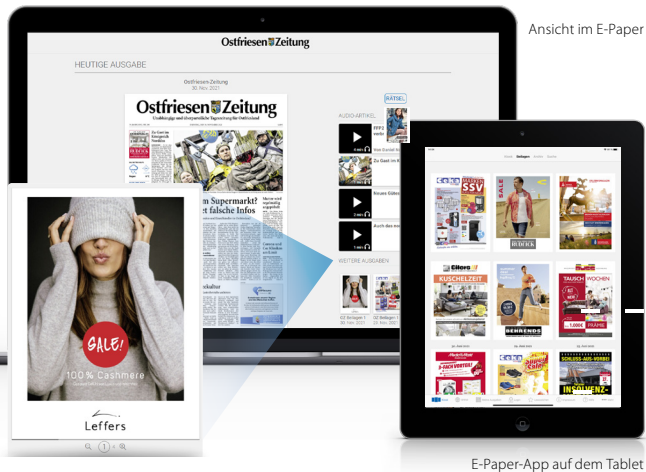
Ansicht im E-Paper

Ostfriesen Zeitung

HEUTIGE AUSGABE

Ostfriesen-Zeitung
30. Nov. 2021

Ostfriesen Zeitung

Unabhängige und überparteiliche Tageszeitung für Ostfriesland

Supermarkt?
t falsche Infos

RÄTSEL

AUDIO-ARTIKEL

Zu Gast in K

Neues Gütes

Auch das no

WEITERE AUSGABEN

OZ Beilagen
30. Nov. 2021

OZ Beilagen
30. Nov. 2021

SALE!

100% Cashmere

Leffers

SSV

BUDDE

KUSCHELZEIT

BEHRENDS

TAUSCH WOCHEN

PRÄMIE

SCHLUSS-AUS-VORBEI

INSOLVENZ

E-Paper-App auf dem Tablet